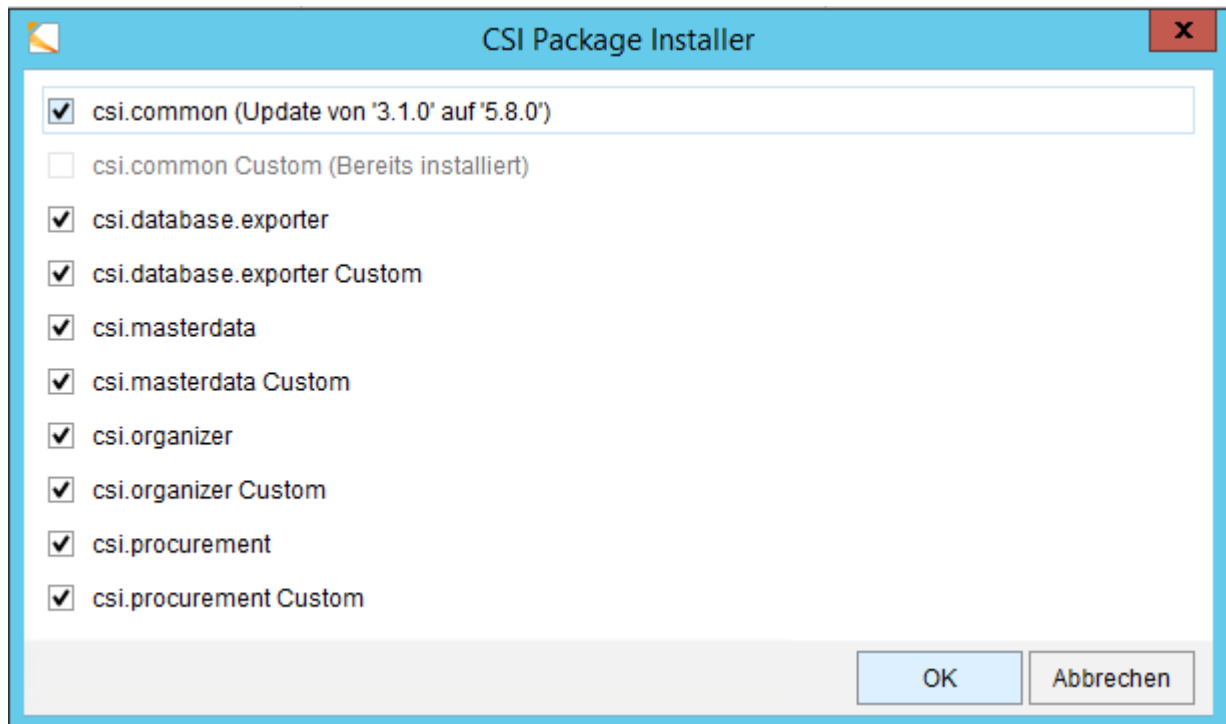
CSI Package Installer

x

csi.common (Update von '3.1.0' auf '5.8.0')

csi.common Custom (Bereits installiert)

csi.database.exporter

csi.database.exporter Custom

csi.masterdata

csi.masterdata Custom

csi.organizer

csi.organizer Custom

csi.procurement

csi.procurement Custom

OK

Abbrechen